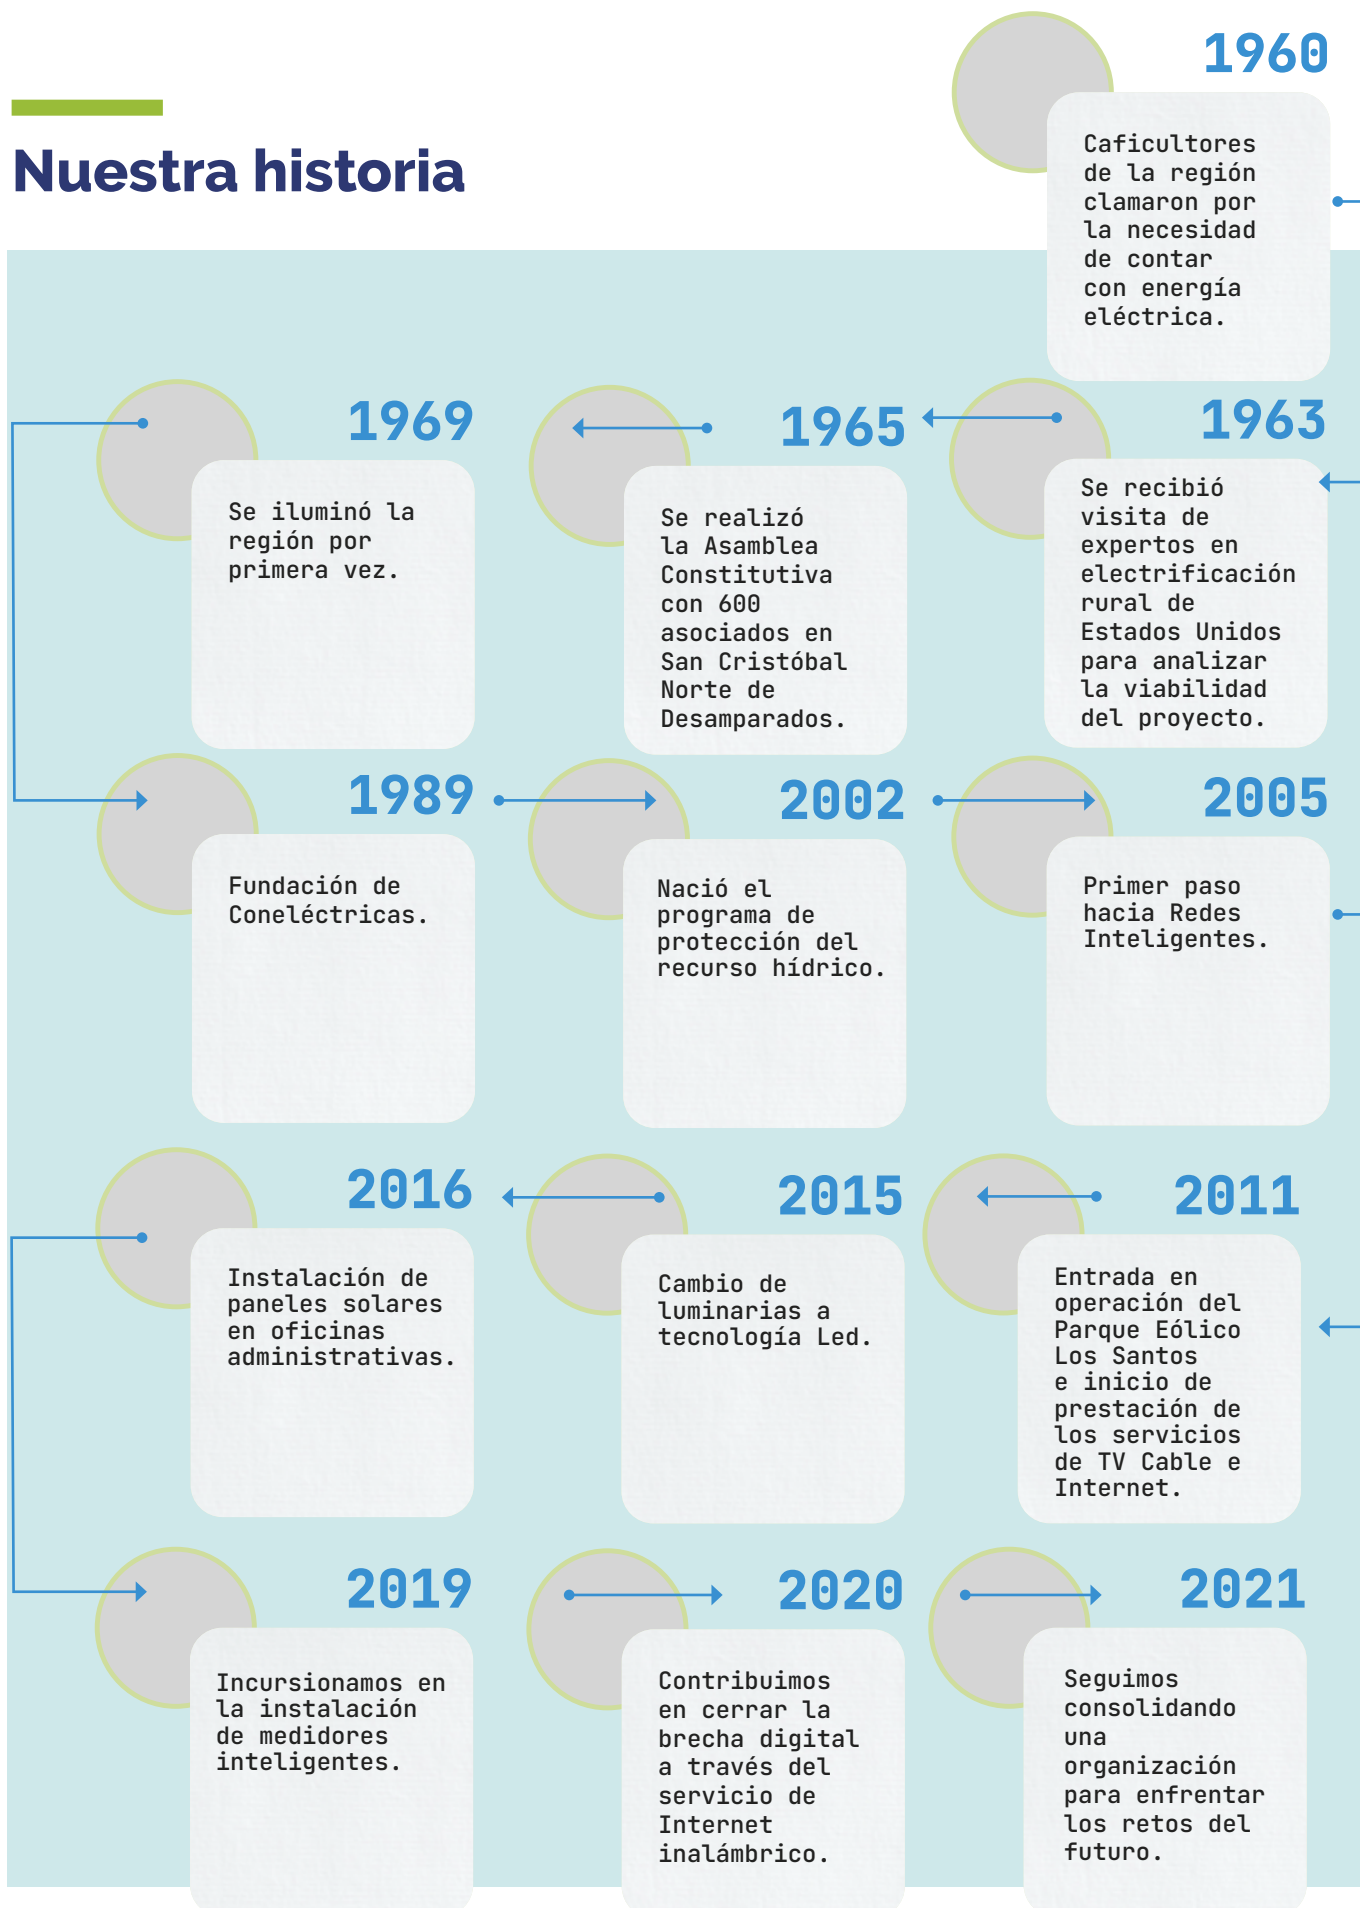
Nuestra historia

1960

Caficultores de la región clamaron por la necesidad de contar con energía eléctrica.

1963

Se recibió visita de expertos en electrificación rural de Estados Unidos para analizar la viabilidad del proyecto.

1965

Se realizó la Asamblea Constitutiva con 600 asociados en San Cristóbal Norte de Desamparados.

1969

Se iluminó la región por primera vez.

1989

Fundación de Coneléctricas.

2002

Nació el programa de protección del recurso hídrico.

2005

Primer paso hacia Redes Inteligentes.

2011

Entrada en operación del Parque Eólico Los Santos e inicio de prestación de los servicios de TV Cable e Internet.

2015

Cambio de luminarias a tecnología Led.

2016

Instalación de paneles solares en oficinas administrativas.

2019

Incursionamos en la instalación de medidores inteligentes.

2020

Contribuimos en cerrar la brecha digital a través del servicio de Internet inalámbrico.

2021

Seguimos consolidando una organización para enfrentar los retos del futuro.